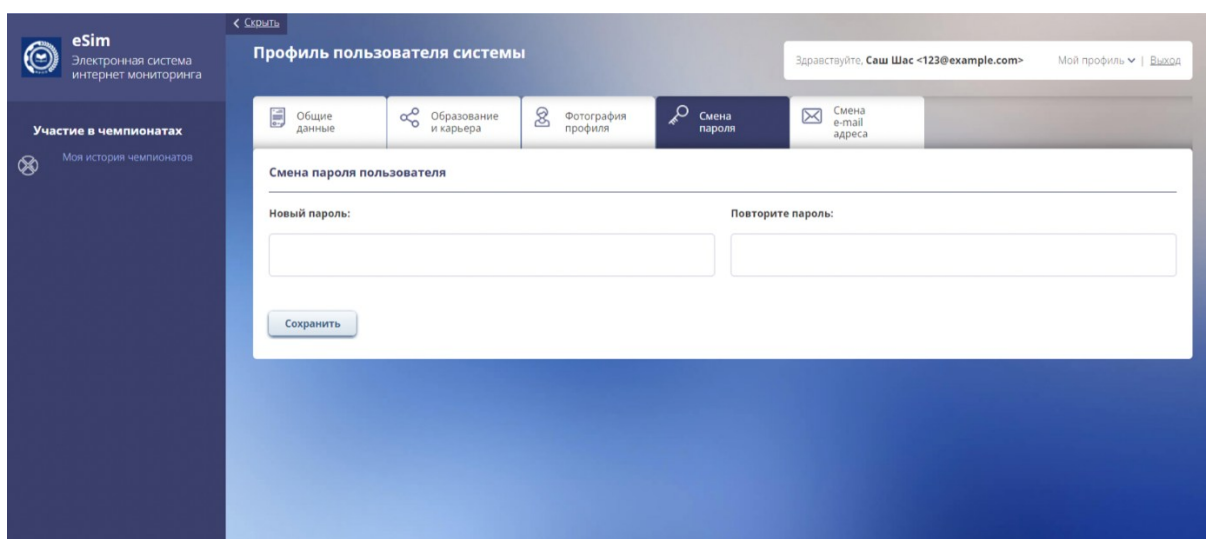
eSim
Электронная система интернет мониторинга

Участие в чемпионатах

Моя история чемпионатов

< Скрыть

Профиль пользователя системы

Здравствуйте, Саш Шас <123@example.com> Мой профиль | Выход

Общие данные

Образование и карьера

Фотография профиля

Смена пароля

Смена e-mail адреса

Смена пароля пользователя

Новый пароль:

Повторите пароль:

Сохранить